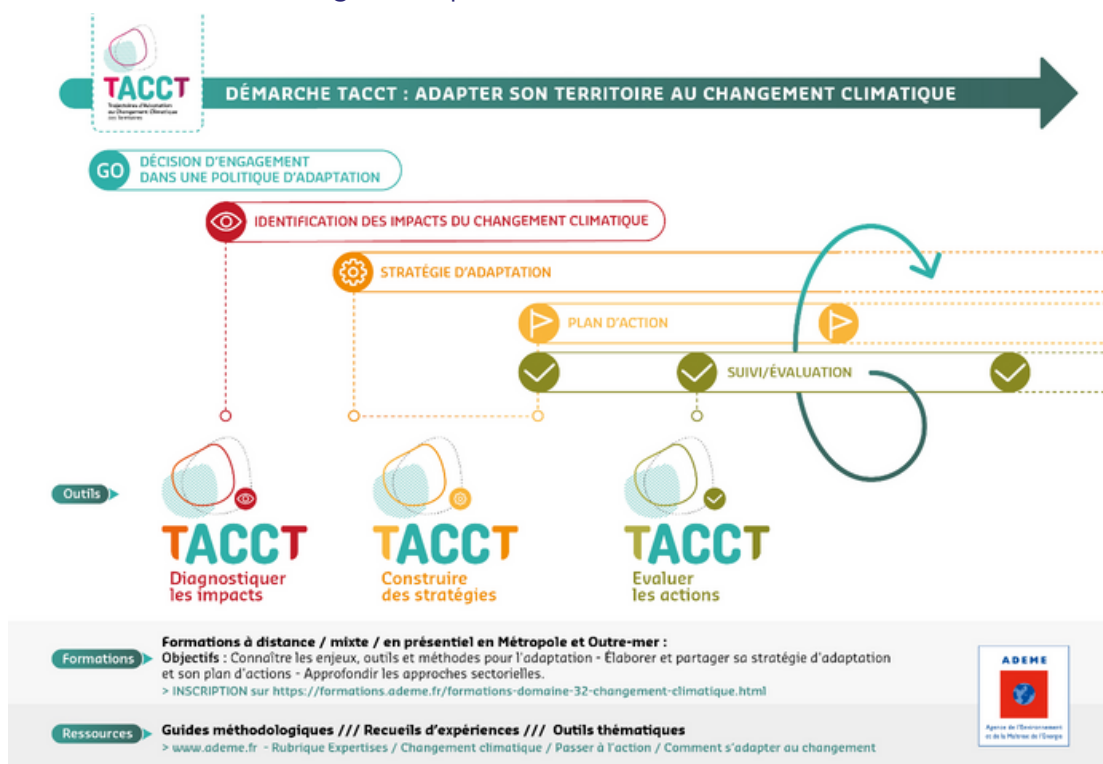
TACCT
Trajectoires d'Adaptation au Changement Climatique des Territoires

DÉMARCHE TACCT : ADAPTER SON TERRITOIRE AU CHANGEMENT CLIMATIQUE

GO DÉCISION D'ENGAGEMENT DANS UNE POLITIQUE D'ADAPTATION

IDENTIFICATION DES IMPACTS DU CHANGEMENT CLIMATIQUE

STRATÉGIE D'ADAPTATION

PLAN D'ACTION

SUIVI/ÉVALUATION

Outils

TACCT
Diagnostiquer les impacts

TACCT
Construire des stratégies

TACCT
Evaluer les actions

Formations
Formations à distance / mixte / en présentiel en Métropole et Outre-mer :
Objectifs : Connaître les enjeux, outils et méthodes pour l'adaptation - Élaborer et partager sa stratégie d'adaptation et son plan d'actions - Approfondir les approches sectorielles.
> INSCRIPTION sur https://formations.ademe.fr/formations-domaine-32-changement-climatique.html

Ressources
Guides méthodologiques /// Recueils d'expériences /// Outils thématiques
> www.ademe.fr - Rubrique Expertises / Changement climatique / Passer à l'action / Comment s'adapter au changement

ADEME
Agence de l'Environnement et de la Maîtrise de l'Energie